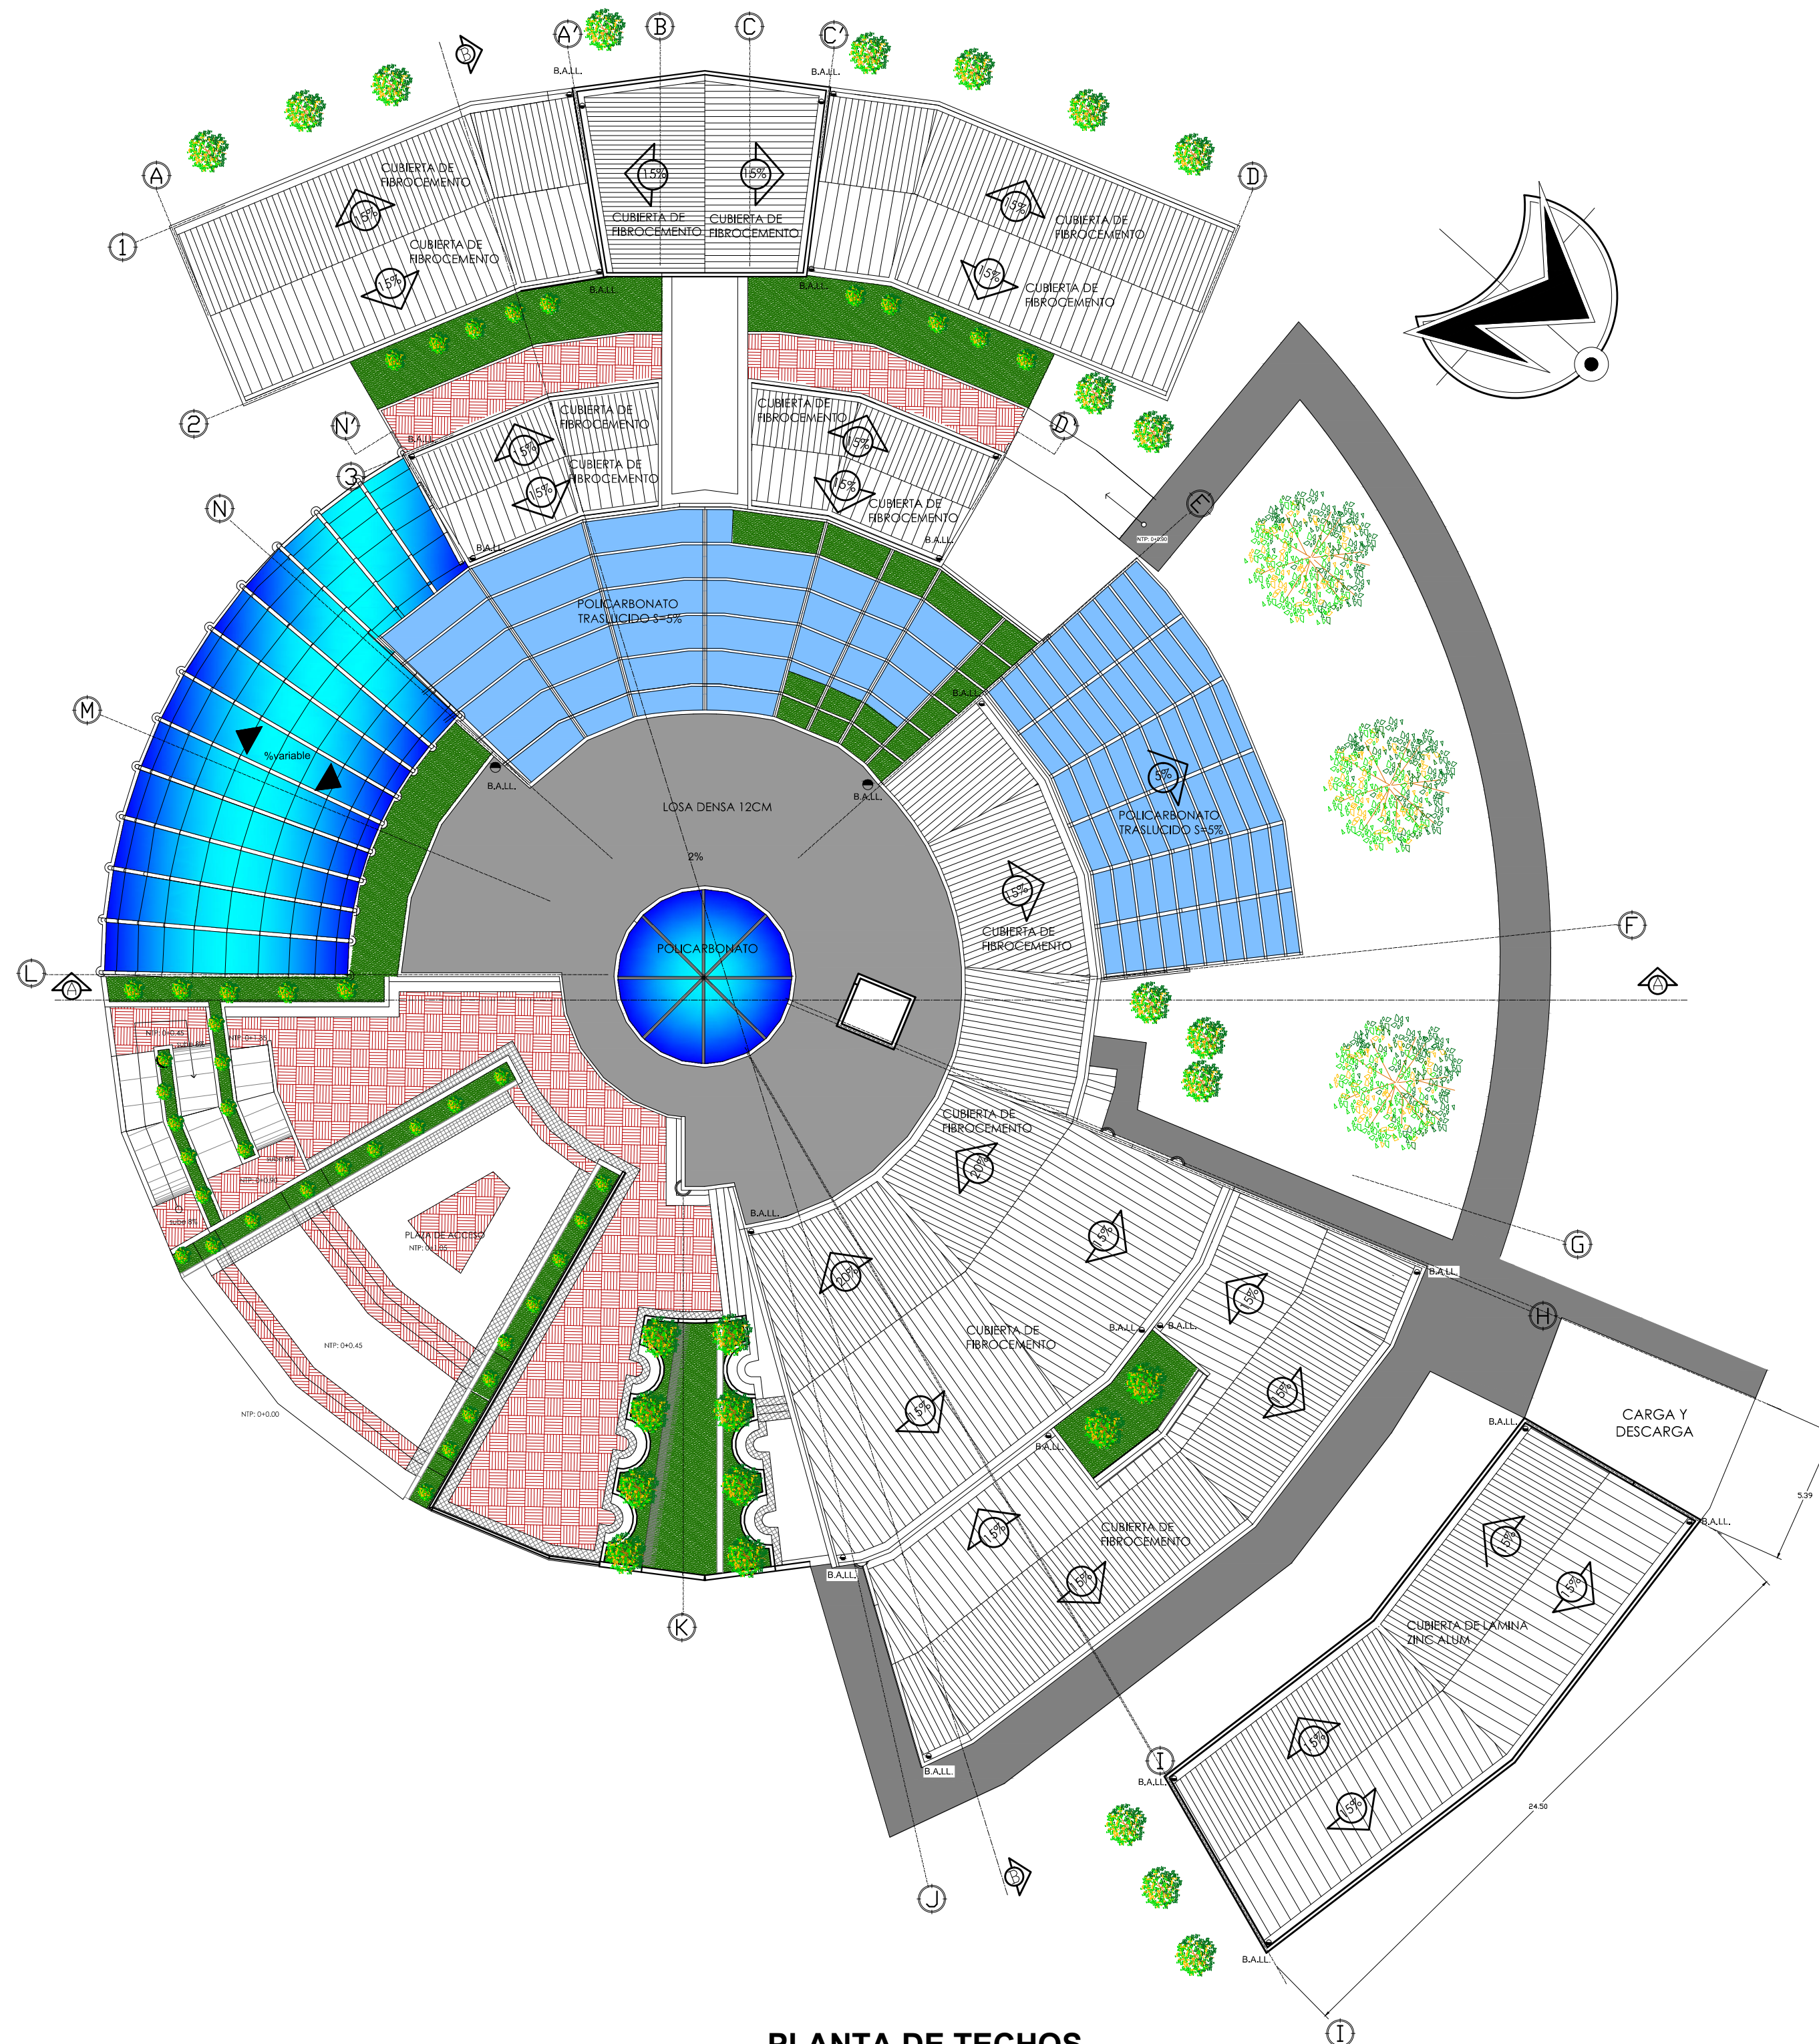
A'
B
C
C'
B
B.A.LL.
B.A.LL.
A
D
1
CUBIERTA DE FIBROCEMENTO
15%
CUBIERTA DE FIBROCEMENTO
15%
15%
15%
CUBIERTA DE FIBROCEMENTO
CUBIERTA DE FIBROCEMENTO
15%
CUBIERTA DE FIBROCEMENTO
15%
CUBIERTA DE FIBROCEMENTO
B.A.LL.
B.A.LL.
2
N'
D
B.A.LL.
CUBIERTA DE FIBROCEMENTO
5%
CUBIERTA DE FIBROCEMENTO
15%
CUBIERTA DE FIBROCEMENTO
15%
15%
CUBIERTA DE FIBROCEMENTO
3
N
B.A.LL.
B.A.LL.
E
NTP: 0+2.50
POLICARBONATO TRASLUCIDO S=5%
M
%variable
B.A.LL.
B.A.LL.
B.A.LL.
5%
POLICARBONATO TRASLUCIDO S=5%
LOSA DENSA 12CM
2%
15%
CUBIERTA DE FIBROCEMENTO
POLICARBONATO
F
L
A
A
NTP: 0+0.45
NTP: 0+1.35
NTP: 0+0.90
sube
PLAZA DE ACCESO
NTP: 0+1.65
NTP: 0+0.45
NTP: 0+0.00
CUBIERTA DE FIBROCEMENTO
20%
5%
B.A.LL.
G
20%
B.A.LL.
5%
CUBIERTA DE FIBROCEMENTO
B.A.LL.
B.A.LL.
H
5%
5%
B.A.LL.
CARGA Y DESCARGA
B.A.LL.
15%
CUBIERTA DE FIBROCEMENTO
15%
B.A.LL.
5%
5.39
B.A.LL.
5%
CUBIERTA DE LAMINA ZINC ALUM
B.A.LL.
K
I
B.A.LL.
5%
15%
24.50
J
B
B.A.LL.
I
PLANTA DE TECHOS